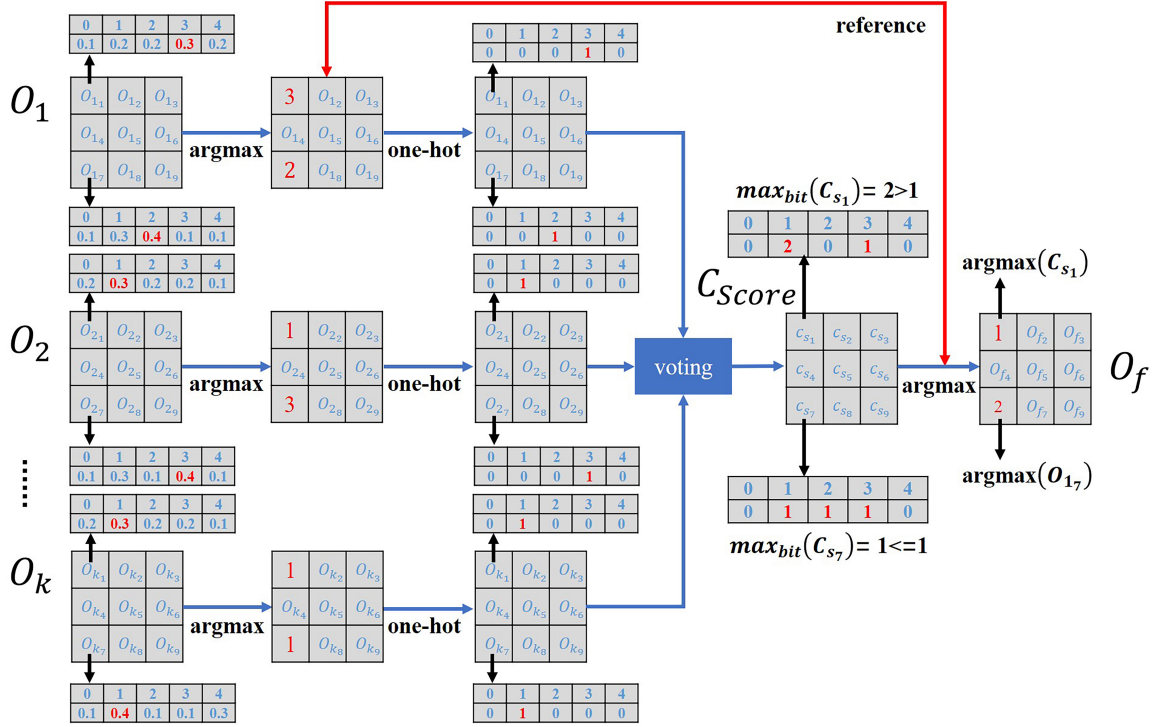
reference

| 0 | 1 | 2 | 3 | 4 |
|---|---|---|---|---|
| 0.1 | 0.2 | 0.2 | 0.3 | 0.2 |

$O_1$

| $O_{1_1}$ | $O_{1_2}$ | $O_{1_3}$ |
|---|---|---|
| $O_{1_4}$ | $O_{1_5}$ | $O_{1_6}$ |
| $O_{1_7}$ | $O_{1_8}$ | $O_{1_9}$ |

| 0 | 1 | 2 | 3 | 4 |
|---|---|---|---|---|
| 0.1 | 0.3 | 0.4 | 0.1 | 0.1 |

argmax

| 3 | $O_{1_2}$ | $O_{1_3}$ |
|---|---|---|
| $O_{1_4}$ | $O_{1_5}$ | $O_{1_6}$ |
| 2 | $O_{1_8}$ | $O_{1_9}$ |

one-hot

| 0 | 1 | 2 | 3 | 4 |
|---|---|---|---|---|
| 0 | 0 | 0 | 1 | 0 |

| $O_{1_1}$ | $O_{1_2}$ | $O_{1_3}$ |
|---|---|---|
| $O_{1_4}$ | $O_{1_5}$ | $O_{1_6}$ |
| $O_{1_7}$ | $O_{1_8}$ | $O_{1_9}$ |

| 0 | 1 | 2 | 3 | 4 |
|---|---|---|---|---|
| 0 | 0 | 1 | 0 | 0 |

| 0 | 1 | 2 | 3 | 4 |
|---|---|---|---|---|
| 0.2 | 0.3 | 0.2 | 0.2 | 0.1 |

$O_2$

| $O_{2_1}$ | $O_{2_2}$ | $O_{2_3}$ |
|---|---|---|
| $O_{2_4}$ | $O_{2_5}$ | $O_{2_6}$ |
| $O_{2_7}$ | $O_{2_8}$ | $O_{2_9}$ |

| 0 | 1 | 2 | 3 | 4 |
|---|---|---|---|---|
| 0.1 | 0.3 | 0.1 | 0.4 | 0.1 |

argmax

| 1 | $O_{2_2}$ | $O_{2_3}$ |
|---|---|---|
| $O_{2_4}$ | $O_{2_5}$ | $O_{2_6}$ |
| 3 | $O_{2_8}$ | $O_{2_9}$ |

one-hot

| 0 | 1 | 2 | 3 | 4 |
|---|---|---|---|---|
| 0 | 1 | 0 | 0 | 0 |

| $O_{2_1}$ | $O_{2_2}$ | $O_{2_3}$ |
|---|---|---|
| $O_{2_4}$ | $O_{2_5}$ | $O_{2_6}$ |
| $O_{2_7}$ | $O_{2_8}$ | $O_{2_9}$ |

| 0 | 1 | 2 | 3 | 4 |
|---|---|---|---|---|
| 0 | 0 | 0 | 1 | 0 |

voting

$C_{Score}$

$max_{bit}(C_{s_1})$= 2>1

| 0 | 1 | 2 | 3 | 4 |
|---|---|---|---|---|
| 0 | 2 | 0 | 1 | 0 |

| $c_{s_1}$ | $c_{s_2}$ | $c_{s_3}$ |
|---|---|---|
| $c_{s_4}$ | $c_{s_5}$ | $c_{s_6}$ |
| $c_{s_7}$ | $c_{s_8}$ | $c_{s_9}$ |

| 0 | 1 | 2 | 3 | 4 |
|---|---|---|---|---|
| 0 | 1 | 1 | 1 | 0 |

$max_{bit}(C_{s_7})$= 1<=1

argmax

argmax($C_{s_1}$)

| 1 | $O_{f_2}$ | $O_{f_3}$ |
|---|---|---|
| $O_{f_4}$ | $O_{f_5}$ | $O_{f_6}$ |
| 2 | $O_{f_7}$ | $O_{f_9}$ |

argmax($O_{1_7}$)

$O_f$

| 0 | 1 | 2 | 3 | 4 |
|---|---|---|---|---|
| 0.2 | 0.3 | 0.2 | 0.2 | 0.1 |

$O_k$

| $O_{k_1}$ | $O_{k_2}$ | $O_{k_3}$ |
|---|---|---|
| $O_{k_4}$ | $O_{k_5}$ | $O_{k_6}$ |
| $O_{k_7}$ | $O_{k_8}$ | $O_{k_9}$ |

| 0 | 1 | 2 | 3 | 4 |
|---|---|---|---|---|
| 0.1 | 0.4 | 0.1 | 0.1 | 0.3 |

argmax

| 1 | $O_{k_2}$ | $O_{k_3}$ |
|---|---|---|
| $O_{k_4}$ | $O_{k_5}$ | $O_{k_6}$ |
| 1 | $O_{k_8}$ | $O_{k_9}$ |

one-hot

| 0 | 1 | 2 | 3 | 4 |
|---|---|---|---|---|
| 0 | 1 | 0 | 0 | 0 |

| $O_{k_1}$ | $O_{k_2}$ | $O_{k_3}$ |
|---|---|---|
| $O_{k_4}$ | $O_{k_5}$ | $O_{k_6}$ |
| $O_{k_7}$ | $O_{k_8}$ | $O_{k_9}$ |

| 0 | 1 | 2 | 3 | 4 |
|---|---|---|---|---|
| 0 | 1 | 0 | 0 | 0 |